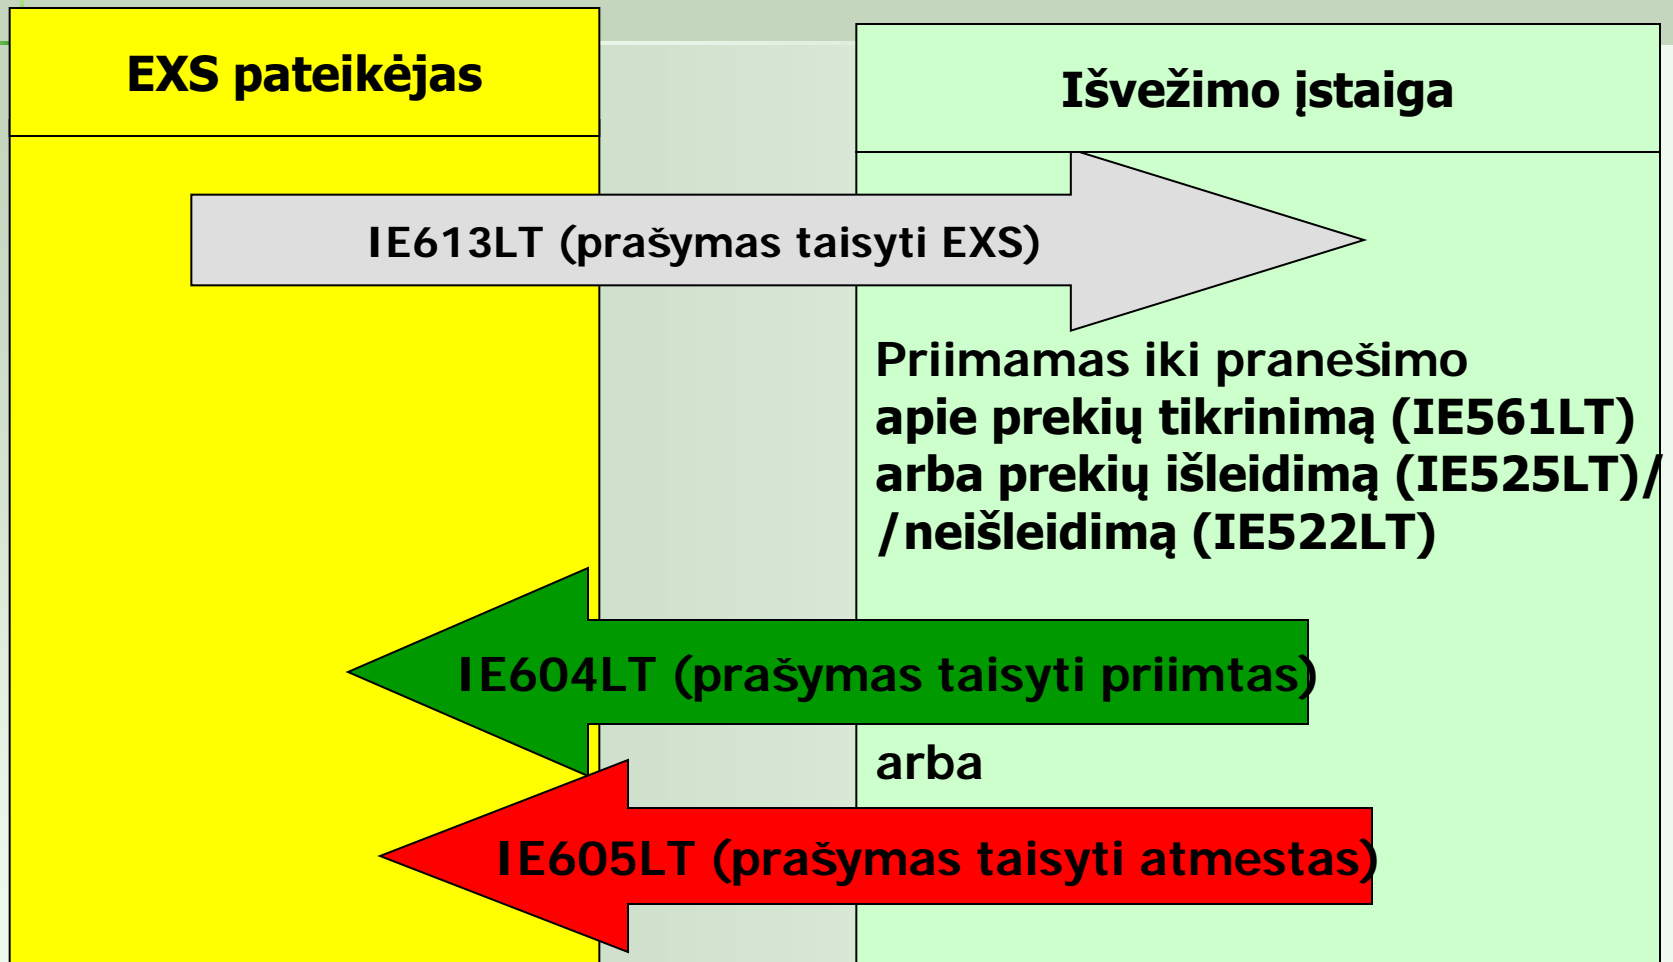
EXS pateikėjas

Išvežimo įstaiga

IE613LT (prašymas taisyti EXS)

Priimamas iki pranešimo apie prekių tikrinimą (IE561LT) arba prekių išleidimą (IE525LT)/ /neišleidimą (IE522LT)

IE604LT (prašymas taisyti priimtas)

arba

IE605LT (prašymas taisyti atmestas)